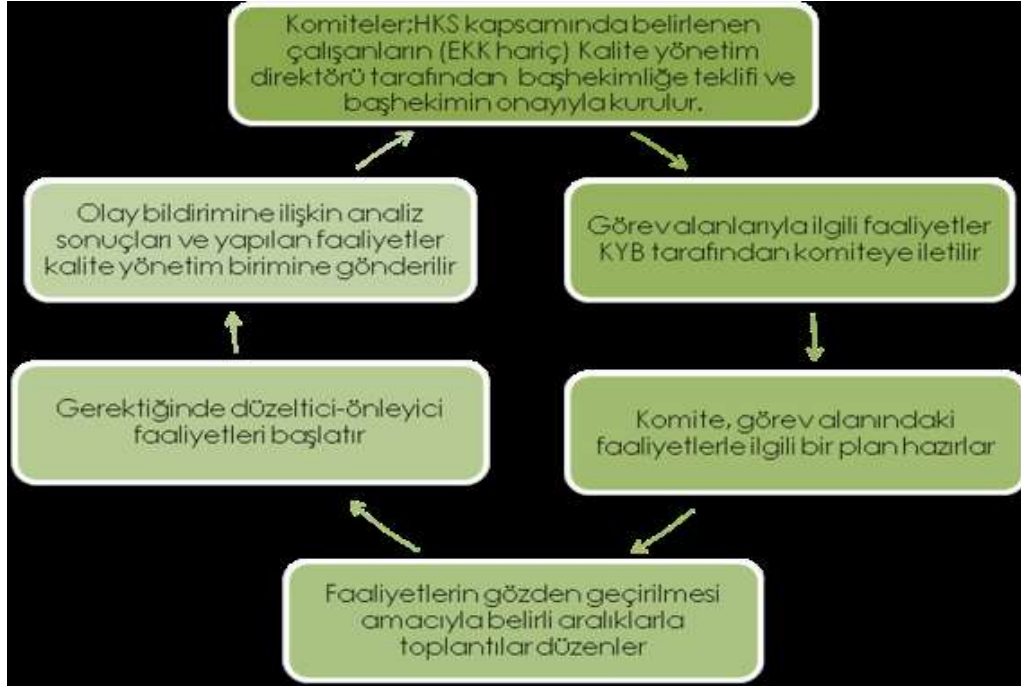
Komiteler;HKS kapsamında belirlenen çalışanların (EKK hariç) Kalite yönetim direktörü tarafından başhekimliğe teklifi ve başhekimin onayıyla kurulur.

Görev alanlarıyla ilgili faaliyetler KYB tarafından komiteye iletilir

Komite, görev alanındaki faaliyetlerle ilgili bir plan hazırlar

Faaliyetlerin gözden geçirilmesi amacıyla belirli aralıklarla toplantılar düzenler

Gerektiğinde düzeltici-önleyici faaliyetleri başlatır

Olay bildirimine ilişkin analiz sonuçları ve yapılan faaliyetler kalite yönetim birimine gönderilir